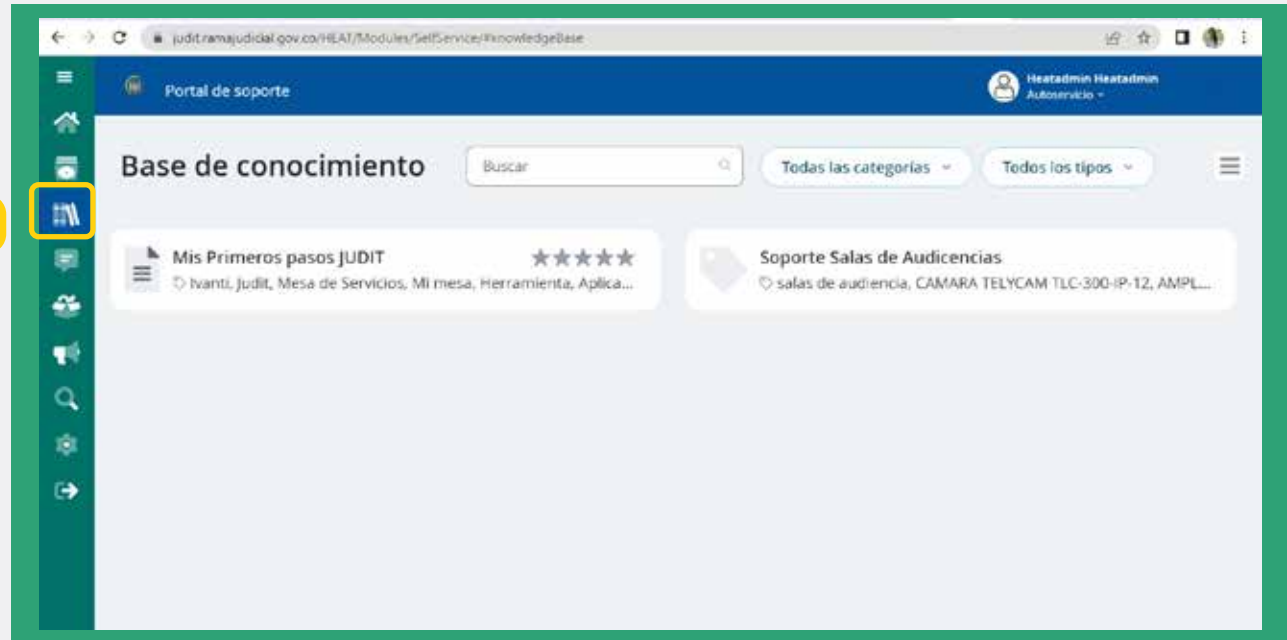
judit.ramajudicial.gov.co/HEAT/Modules/SelfService/#knowledgeBase

Portal de soporte

Heatadmin Heatadmin
Autoservicio

Base de conocimiento

Buscar

Todas las categorías

Todos los tipos

Mis Primeros pasos JUDIT
Ivanti, Judit, Mesa de Servicios, Mi mesa, Herramienta, Aplica...

Soporte Salas de Audiencias
salas de audiencia, CAMARA TELYCAM TLC-300-IP-12, AMPL...